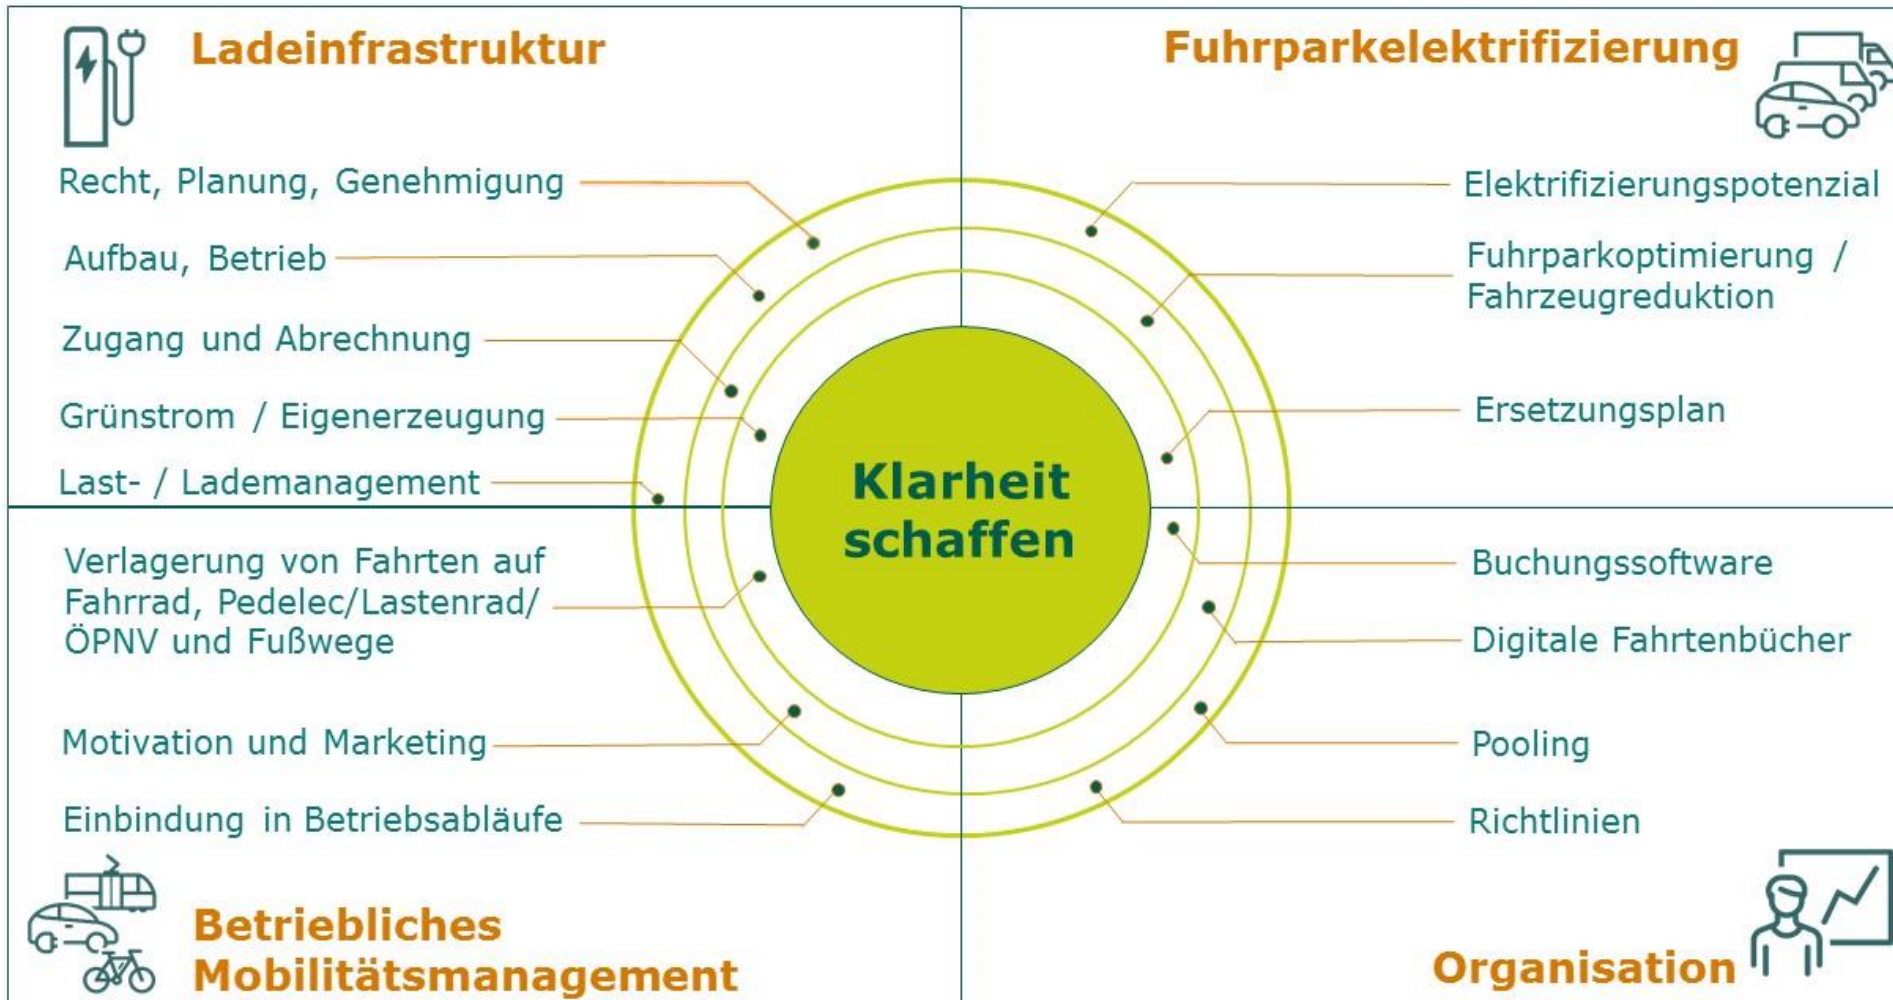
Ladeinfrastruktur

Fuhrparkelektrifizierung

Recht, Planung, Genehmigung

Aufbau, Betrieb

Zugang und Abrechnung

Grünstrom / Eigenerzeugung

Last- / Lademanagement

Elektrifizierungspotenzial

Fuhrparkoptimierung / Fahrzeugreduktion

Ersetzungsplan

Klarheit schaffen

Verlagerung von Fahrten auf Fahrrad, Pedelec/Lastenrad/ ÖPNV und Fußwege

Motivation und Marketing

Einbindung in Betriebsabläufe

Buchungssoftware

Digitale Fahrtenbücher

Pooling

Richtlinien

Betriebliches Mobilitätsmanagement

Organisation